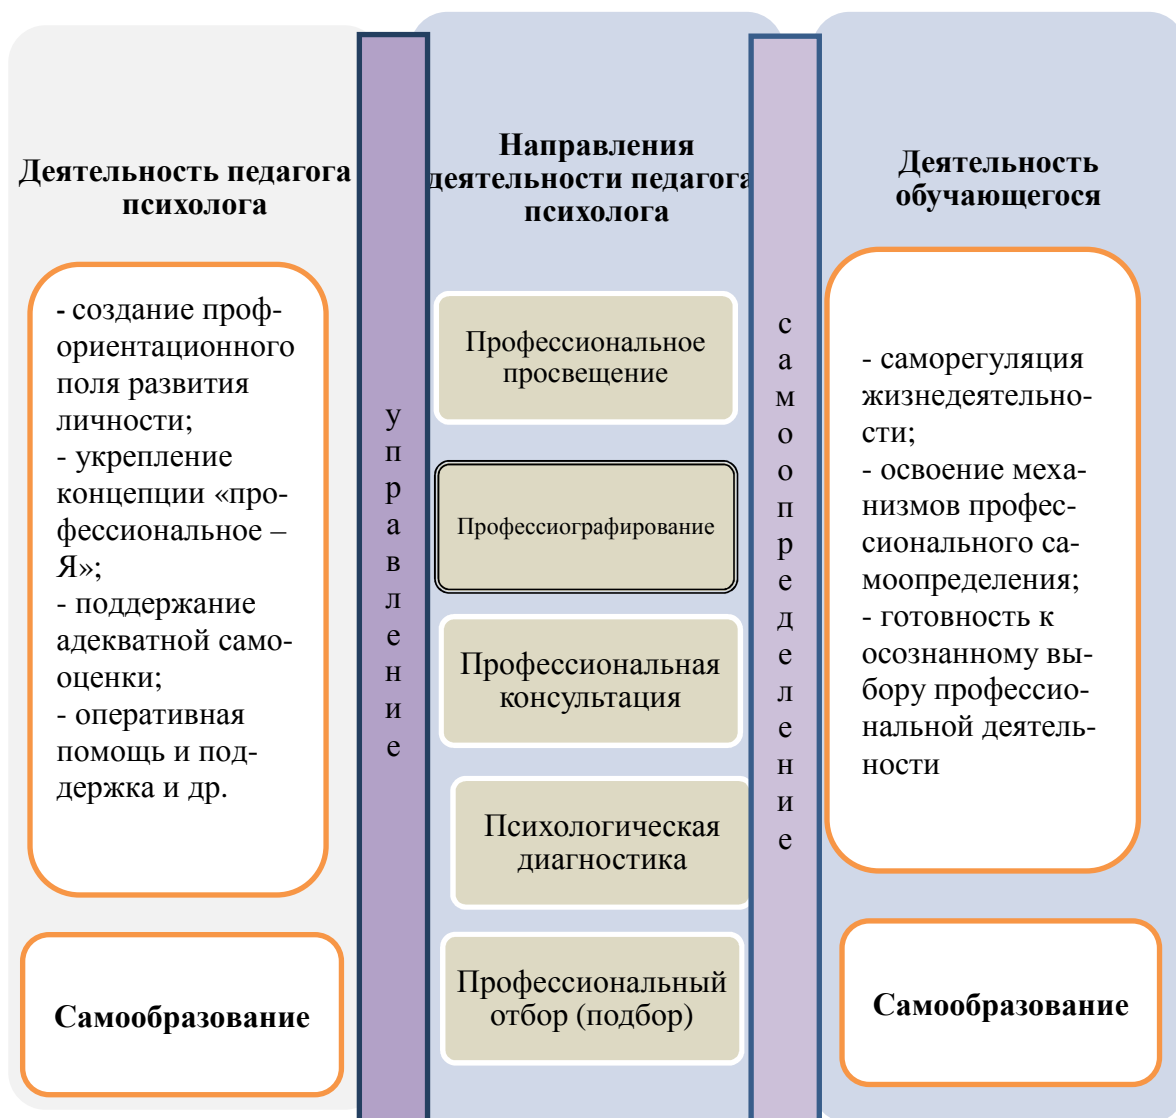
Деятельность педагога психолога

- создание профориентационного поля развития личности;
- укрепление концепции «профессиональное – Я»;
- поддержание адекватной самооценки;
- оперативная помощь и поддержка и др.

Самообразование

управление

Направления деятельности педагога психолога

Профессиональное просвещение

Профессиографирование

Профессиональная консультация

Психологическая диагностика

Профессиональный отбор (подбор)

самоопределение

Деятельность обучающегося

- саморегуляция жизнедеятельности;
- освоение механизмов профессионального самоопределения;
- готовность к осознанному выбору профессиональной деятельности

Самообразование